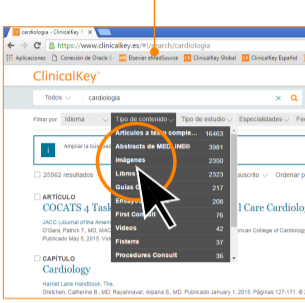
cardiologia - ClinicalKey

https://www.clinicalkey.es/#!/search/cardiologia

Aplicaciones | Conexión de Oracle | Elsevier eResSource | ClinicalKey Global | ClinicalKey Español

ClinicalKey

Todos | cardiologia

Filtrar por: Idioma | Tipo de contenido | Tipo de estudio | Especialidades | Fe

Ampliar la búsqueda

25562 resultados

ARTÍCULO
COCATS 4 Task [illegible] l Care Cardiolo
JACC (Journal of the Americ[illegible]
O'Gara, Patrick T., MD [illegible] American College of Cardiolog
Publicado May 5, 2015. Vol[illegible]

CAPÍTULO
Cardiology
Harriet Lane Handbook, The
Gleichen, Catherine B., MD; Rayannavar, Arpana S., MD. Publicado January 1, 2015. Páginas 127-171 ©

| | |
|---|---|
| Artículos a texto comple... | 16463 |
| Abstracts de MEDLINE® | 3981 |
| Imágenes | 2350 |
| Libros | 2323 |
| Guías C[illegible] | 217 |
| Enciclo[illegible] | 208 |
| First Con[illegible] | 76 |
| Videos | 42 |
| Fisterra | 37 |
| Procedures Consult | 36 |

Ordenar p